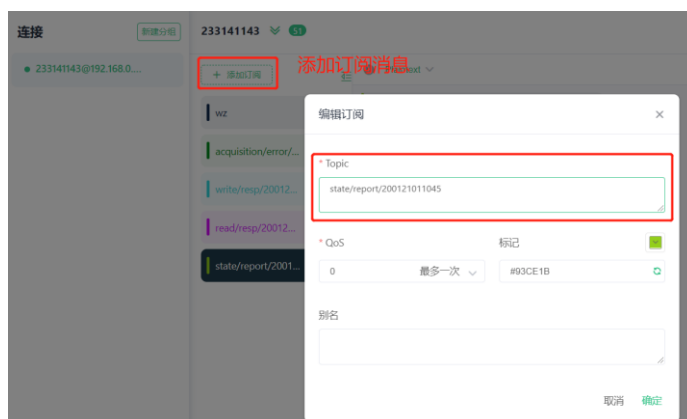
连接

新建分组

233141143@192.168.0....

233141143

51

+ 添加订阅

添加订阅消息

wz

acquisition/error/...

write/resp/20012...

read/resp/20012...

state/report/2001...

编辑订阅

×

* Topic

state/report/200121011045

* QoS

0

最多一次

标记

#93CE1B

别名

取消

确定